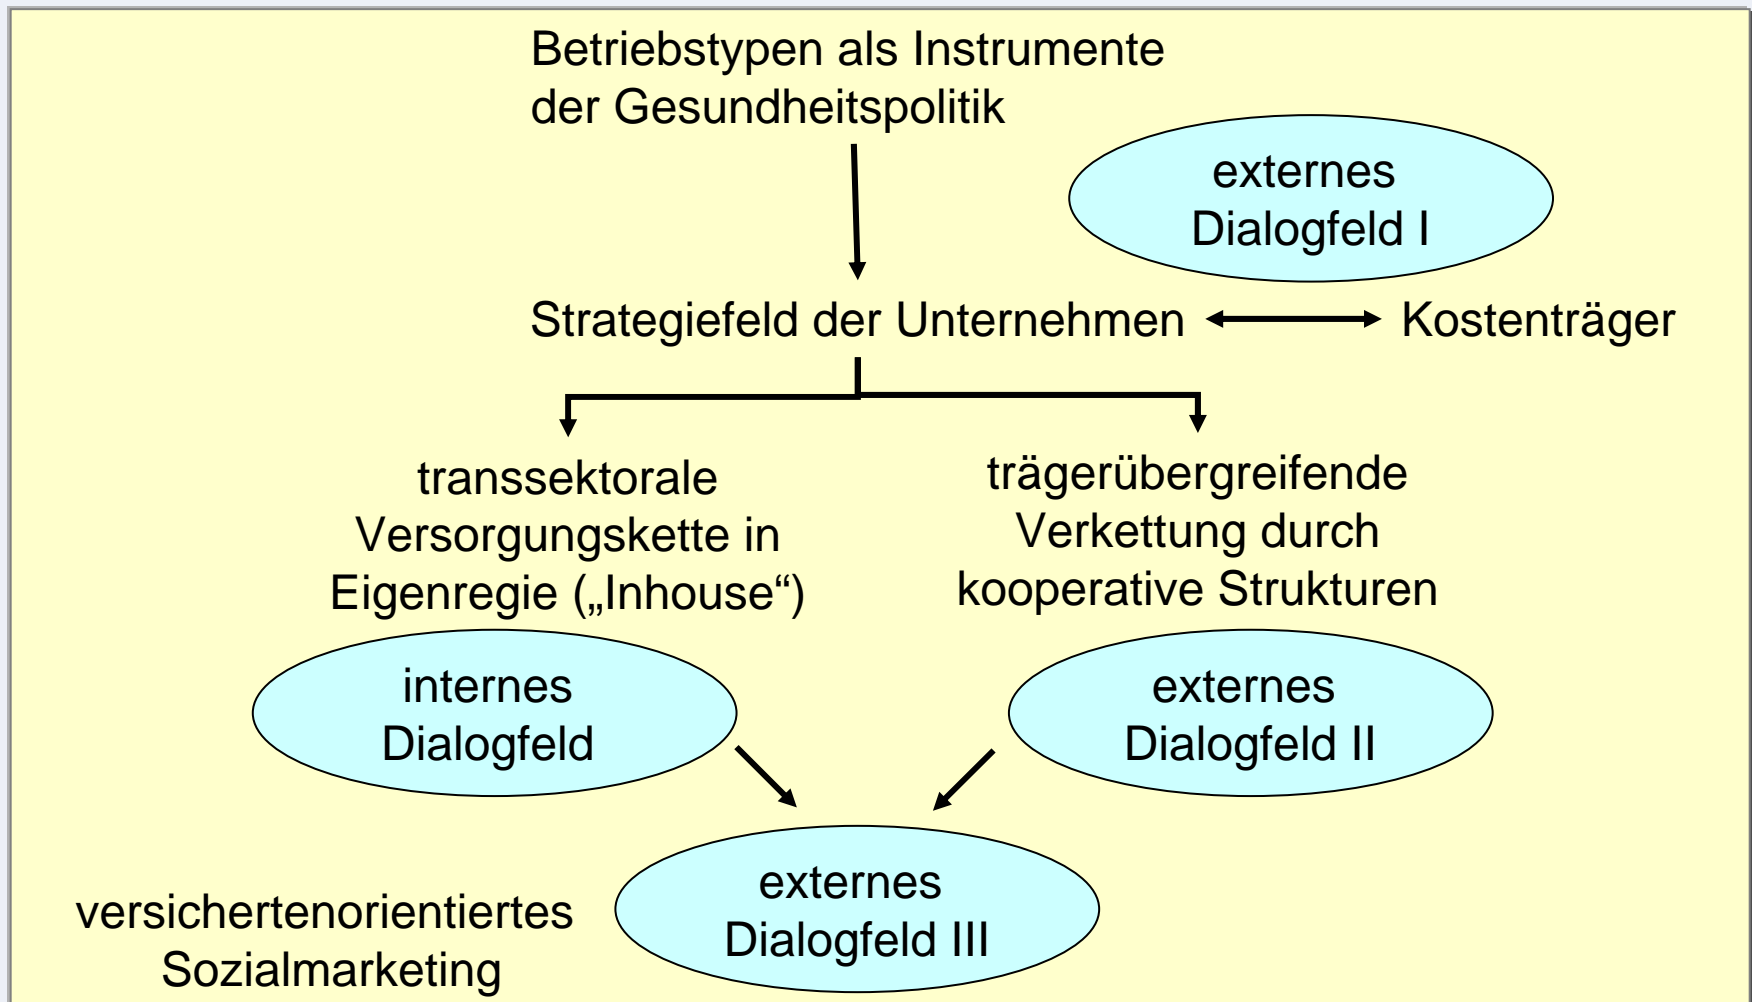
Betriebstypen als Instrumente der Gesundheitspolitik

externes Dialogfeld I

Strategiefeld der Unternehmen

Kostenträger

transsektorale Versorgungskette in Eigenregie („Inhouse“)

trägerübergreifende Verkettung durch kooperative Strukturen

internes Dialogfeld

externes Dialogfeld II

versichertenorientiertes Sozialmarketing

externes Dialogfeld III